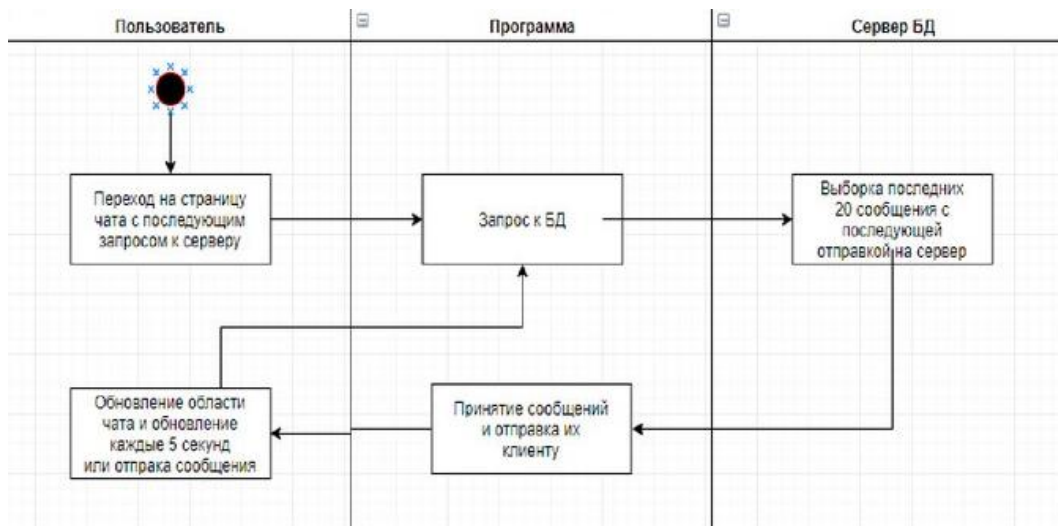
Пользователь

Программа

Сервер БД

Переход на страницу чата с последующим запросом к серверу

Запрос к БД

Выборка последних 20 сообщения с последующей отправкой на сервер

Обновление области чата и обновление каждые 5 секунд или отпрака сообщения

Принятие сообщений и отправка их клиенту